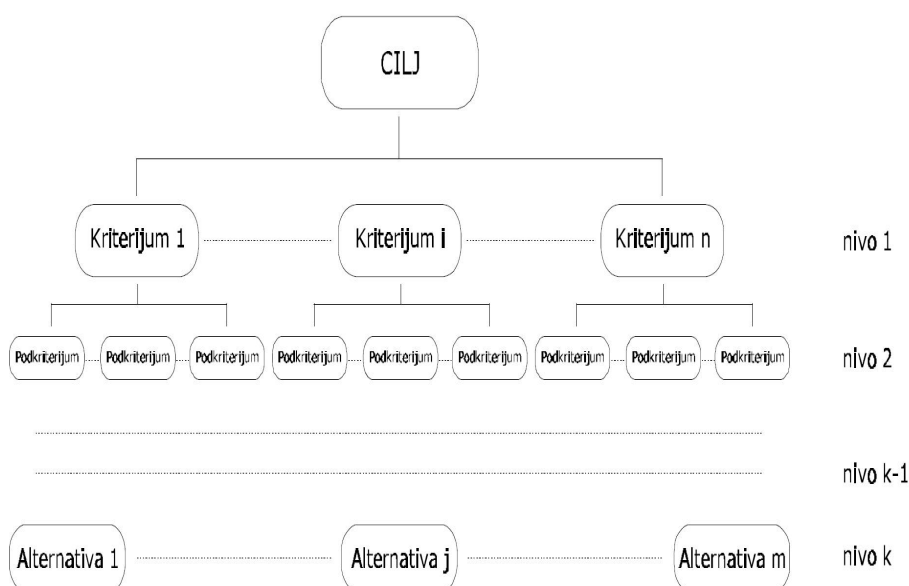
CILJ

Kriterijum 1

Kriterijum i

Kriterijum n

nivo 1

Podkriterijum Podkriterijum Podkriterijum Podkriterijum Podkriterijum Podkriterijum Podkriterijum Podkriterijum Podkriterijum

nivo 2

nivo k-1

Alternativa 1

Alternativa j

Alternativa m

nivo k